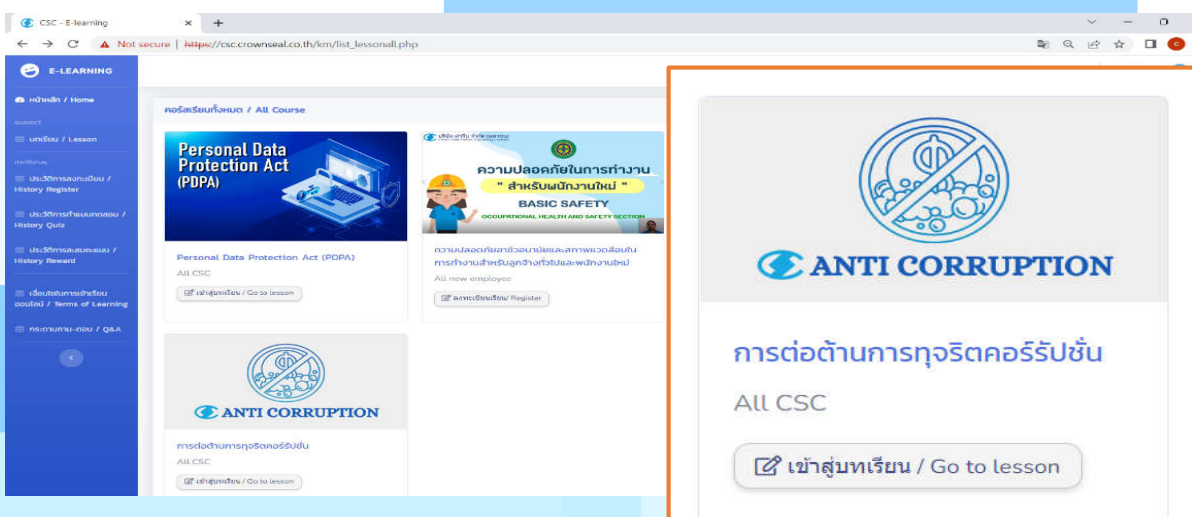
CSC - E-learning ×  +

Not secure | https://csc.crownseal.co.th/km/list_lessonall.php

E-LEARNING

หน้าหลัก / Home

บทเรียน / Lesson

ประวัติการลงทะเบียน / History Register

ประวัติการทำแบบทดสอบ / History Quiz

ประวัติการสะสมคะแนน / History Reward

เงื่อนไขการเข้าเรียนออนไลน์ / Terms of Learning

กระดานถาม-ตอบ / Q&A

คอร์สเรียนทั้งหมด / All Course

Personal Data Protection Act (PDPA)

Personal Data Protection Act (PDPA)

All CSC

เข้าสู่บทเรียน / Go to lesson

ความปลอดภัยในการทำงาน

" สำหรับพนักงานใหม่ "

BASIC SAFETY

OCCUPATIONAL HEALTH AND SAFETY SECTION

ความปลอดภัยอาชีวอนามัยและสภาพแวดล้อมในการทำงานสำหรับลูกจ้างทั่วไปและพนักงานใหม่

All new employee

ลงทะเบียนเรียน/ Register

ANTI CORRUPTION

การต่อต้านการทุจริตคอร์รัปชั่น

All CSC

เข้าสู่บทเรียน / Go to lesson

ANTI CORRUPTION

การต่อต้านการทุจริตคอร์รัปชั่น

All CSC

เข้าสู่บทเรียน / Go to lesson